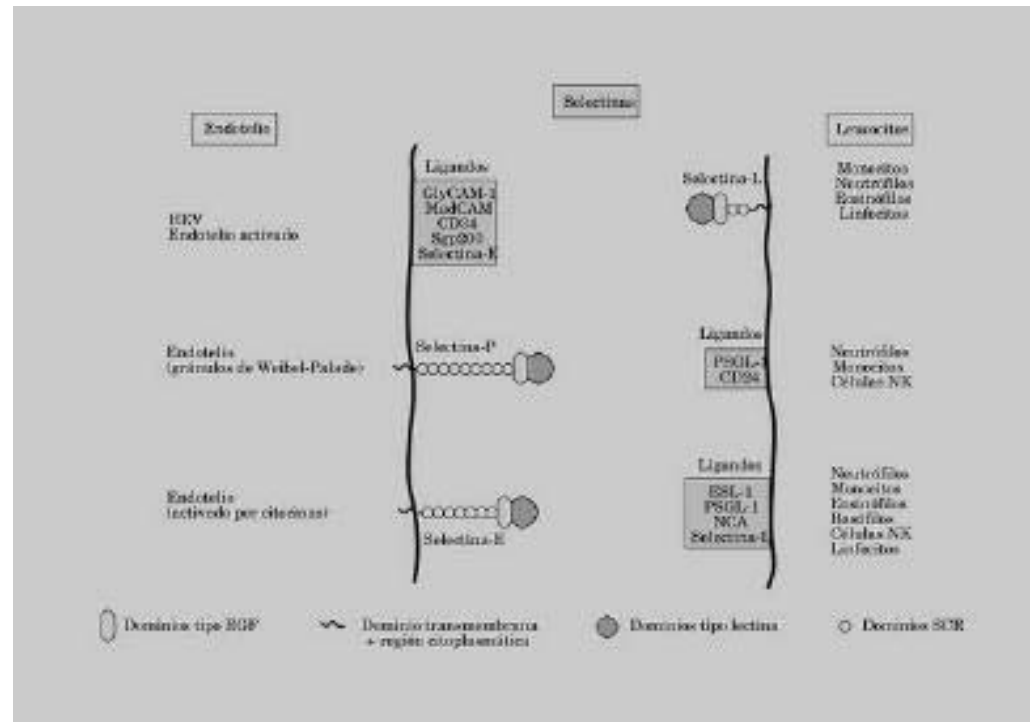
Selectinas

Endotelio

Leucocitos

Ligandos
GlyCAM-1
MadCAM
CD34
Sgp200
Selectina-E

Selectina-L

Monocitos
Neutrófilos
Eosinófilos
Linfocitos

HEV
Endotelio activado

Endotelio
(gránulos de Weibel-Palade)

Selectina-P

Ligandos
PSGL-1
CD24

Neutrófilos
Monocitos
Células NK

Endotelio
(activado por citocinas)

Selectina-E

Ligandos
ESL-1
PSGL-1
NCA
Selectina-L

Neutrófilos
Monocitos
Eosinófilos
Basófilos
Células NK
Linfocitos

Dominios tipo EGF

Dominio transmembrana
+ región citoplasmática

Dominios tipo lectina

Dominios SCR